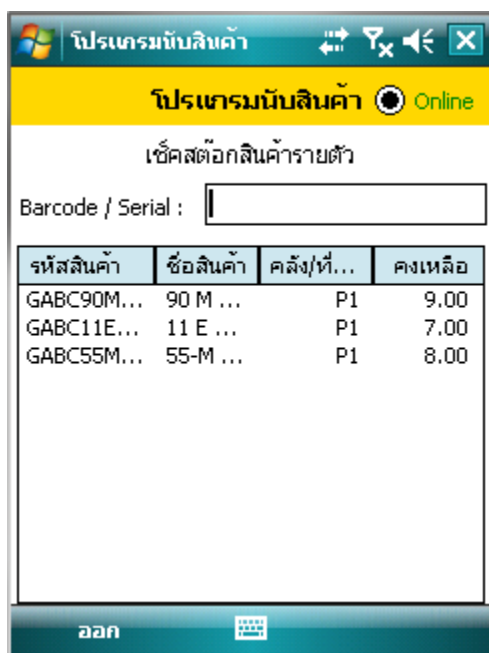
โปรแกรมนับสินค้า

โปรแกรมนับสินค้า Online

เช็คสต๊อกสินค้ารายตัว

Barcode / Serial :

| รหัสสินค้า | ชื่อสินค้า | คลัง/ที่... | คงเหลือ |
|---|---|---|---|
| GABC90M... | 90 M ... | P1 | 9.00 |
| GABC11E... | 11 E ... | P1 | 7.00 |
| GABC55M... | 55-M ... | P1 | 8.00 |

ออก